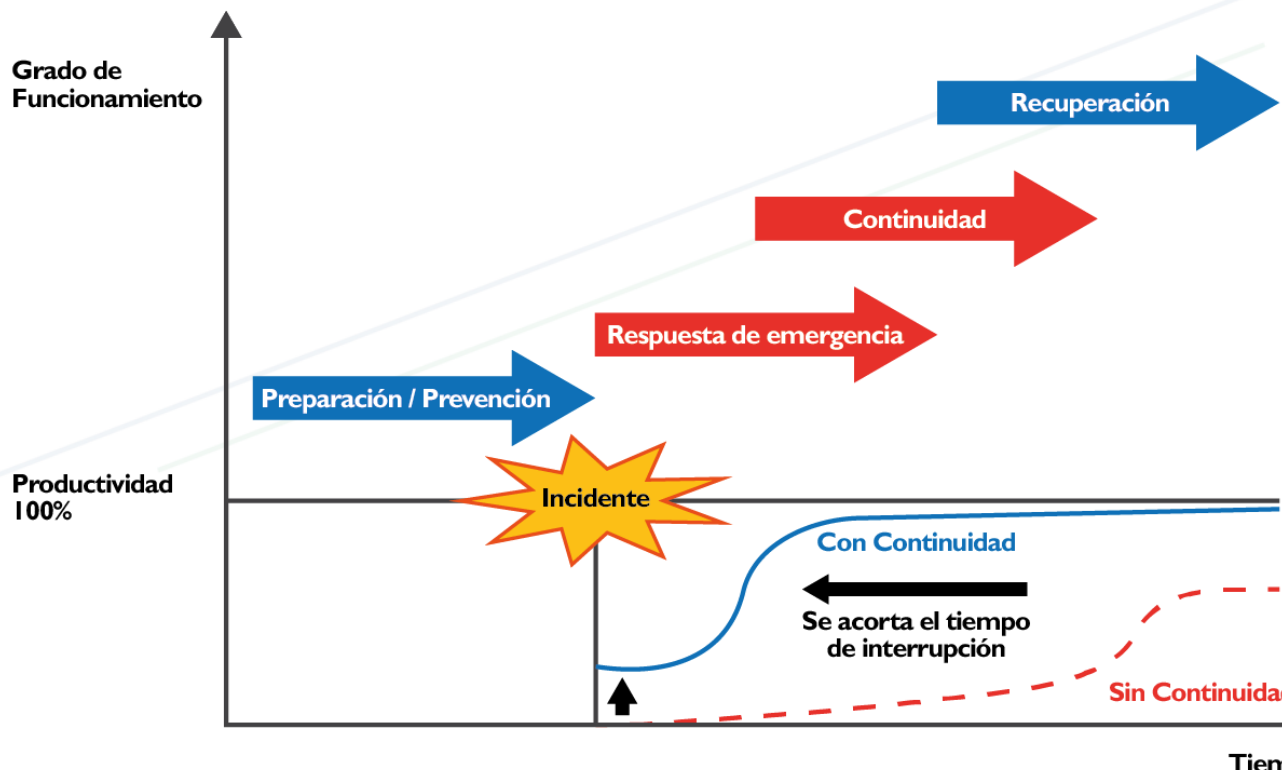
Grado de Funcionamiento

Recuperación

Continuidad

Respuesta de emergencia

Preparación / Prevención

Productividad 100%

Incidente

Con Continuidad

Se acorta el tiempo de interrupción

Sin Continuida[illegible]

Tiem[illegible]